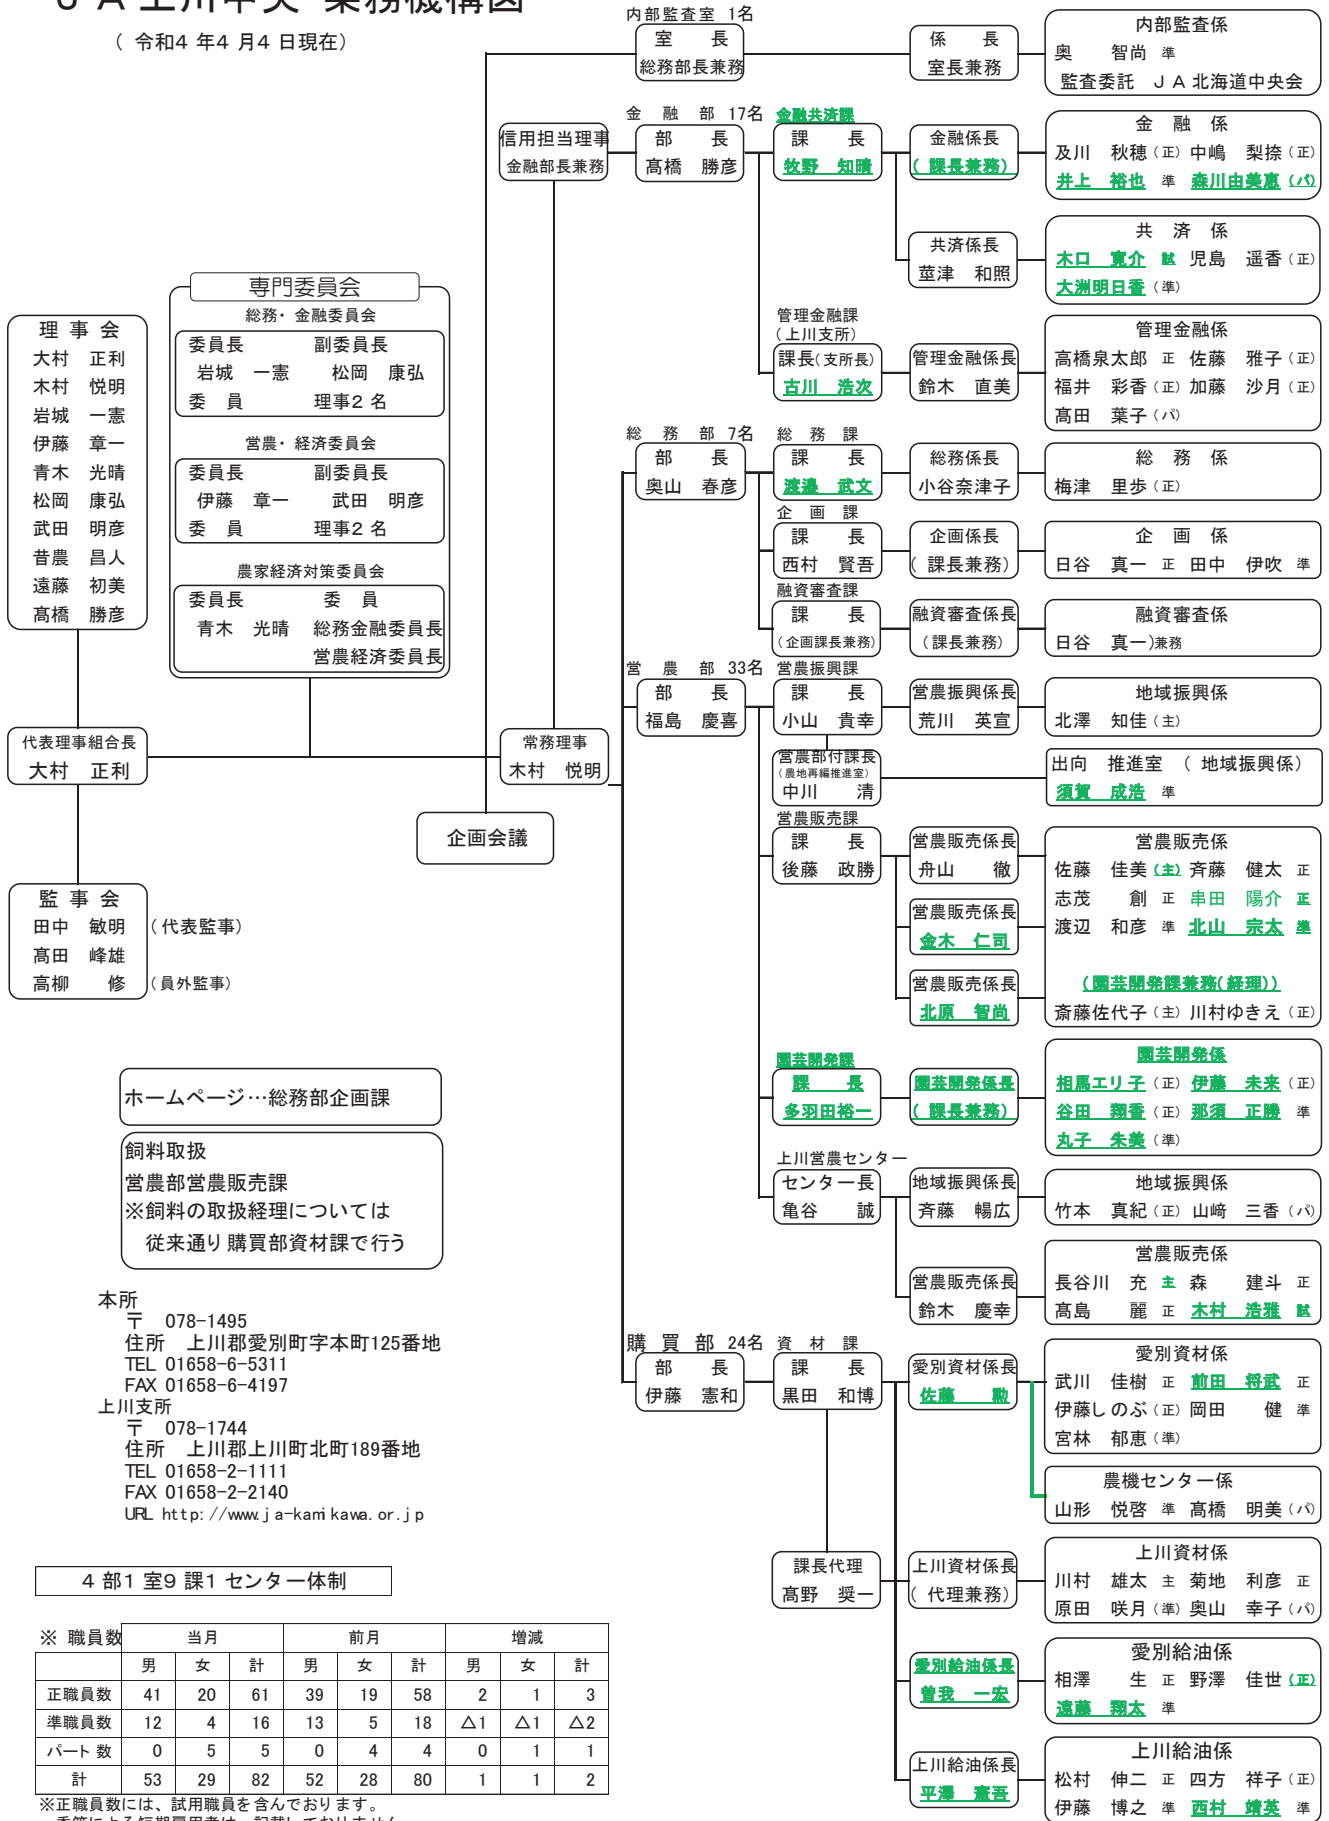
J A 上川中央 業務機構図
( 令和4 年4 月4 日現在)

内部監査室 1名
室 長
総務部長兼務

係 長
室長兼務

内部監査係
奥 智尚 準
監査委託 J A 北海道中央会

金 融 部 17名
信用担当理事
金融部長兼務

部 長
髙橋 勝彦

金融共済課
課 長
牧野 知曉

金融係長
(課長兼務)

金 融 係
及川 秋穂 (正) 中嶋 梨捺 (正)
井上 裕也 準 森川由美恵 (パ)

共済係長
薹津 和照

共 済 係
木口 寛介 試 児島 遥香 (正)
大洲明日香 (準)

管理金融課
(上川支所)
課長(支所長)
古川 浩次

管理金融係長
鈴木 直美

管理金融係
高橋泉太郎 正 佐藤 雅子 (正)
福井 彩香 (正) 加藤 沙月 (正)
髙田 葉子 (パ)

専門委員会
総務・金融委員会
委員長 副委員長
岩城 一憲 松岡 康弘
委 員 理事2 名

営農・経済委員会
委員長 副委員長
伊藤 章一 武田 明彦
委 員 理事2 名

農家経済対策委員会
委員長 委 員
青木 光晴 総務金融委員長
営農経済委員長

理 事 会
大村 正利
木村 悦明
岩城 一憲
伊藤 章一
青木 光晴
松岡 康弘
武田 明彦
昔農 昌人
遠藤 初美
髙橋 勝彦

総 務 部 7名
部 長
奥山 春彦

総 務 課
課 長
渡邊 武文

総務係長
小谷奈津子

総 務 係
梅津 里歩 (正)

企 画 課
課 長
西村 賢吾

企画係長
(課長兼務)

企 画 係
日谷 真一 正 田中 伊吹 準

融資審査課
課 長
(企画課長兼務)

融資審査係長
(課長兼務)

融資審査係
日谷 真一)兼務

営 農 部 33名
部 長
福島 慶喜

営農振興課
課 長
小山 貴幸

営農振興係長
荒川 英宣

地域振興係
北澤 知佳 (主)

営農部付課長
(農地再編推進室)
中川 清

出向 推進室 ( 地域振興係)
須賀 成浩 準

代表理事組合長
大村 正利

常務理事
木村 悦明

企画会議

営農販売課
課 長
後藤 政勝

営農販売係長
舟山 徹

営農販売係
佐藤 佳美 (主) 斉藤 健太 正
志茂 創 正 串田 陽介 正
渡辺 和彦 準 北山 宗太 準

営農販売係長
金木 仁司

営農販売係長
北原 智尚

(園芸開発課兼務(経理))
斎藤佐代子 (主) 川村ゆきえ (正)

監 事 会
田中 敏明 (代表監事)
髙田 峰雄
高柳 修 (員外監事)

園芸開発課
課 長
多羽田裕一

園芸開発係長
(課長兼務)

園芸開発係
相馬エリ子 (正) 伊藤 未来 (正)
谷田 翔香 (正) 那須 正勝 準
丸子 朱美 (準)

ホームページ…総務部企画課

飼料取扱
営農部営農販売課
※飼料の取扱経理については
従来通り 購買部資材課で行う

上川営農センター
センター長
亀谷 誠

地域振興係長
斉藤 暢広

地域振興係
竹本 真紀 (正) 山崎 三香 (パ)

営農販売係長
鈴木 慶幸

営農販売係
長谷川 充 主 森 建斗 正
髙島 麗 正 木村 浩雅 試

本所
〒 078-1495
住所 上川郡愛別町字本町125番地
TEL 01658-6-5311
FAX 01658-6-4197
上川支所
〒 078-1744
住所 上川郡上川町北町189番地
TEL 01658-2-1111
FAX 01658-2-2140
URL http://www.ja-kamikawa.or.jp

購 買 部 24名
部 長
伊藤 憲和

資 材 課
課 長
黒田 和博

愛別資材係長
佐藤 勲

愛別資材係
武川 佳樹 正 前田 将武 正
伊藤しのぶ (正) 岡田 健 準
宮林 郁恵 (準)

農機センター係
山形 悦啓 準 高橋 明美 (パ)

4 部1 室9 課1 センター体制

課長代理
髙野 奨一

上川資材係長
(代理兼務)

上川資材係
川村 雄太 主 菊地 利彦 正
原田 咲月 (準) 奥山 幸子 (パ)

| ※ 職員数 | 当月 | | | 前月 | | | 増減 | | |
|---|---|---|---|---|---|---|---|---|---|
| | 男 | 女 | 計 | 男 | 女 | 計 | 男 | 女 | 計 |
| 正職員数 | 41 | 20 | 61 | 39 | 19 | 58 | 2 | 1 | 3 |
| 準職員数 | 12 | 4 | 16 | 13 | 5 | 18 | △1 | △1 | △2 |
| パート 数 | 0 | 5 | 5 | 0 | 4 | 4 | 0 | 1 | 1 |
| 計 | 53 | 29 | 82 | 52 | 28 | 80 | 1 | 1 | 2 |

※正職員数には、試用職員を含んでおります。
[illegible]

愛別給油係長
曽我 一宏

愛別給油係
相澤 生 正 野澤 佳世 (正)
遠藤 翔太 準

上川給油係長
平澤 憲吾

上川給油係
松村 伸二 正 四方 祥子 (正)
伊藤 博之 準 西村 靖英 準